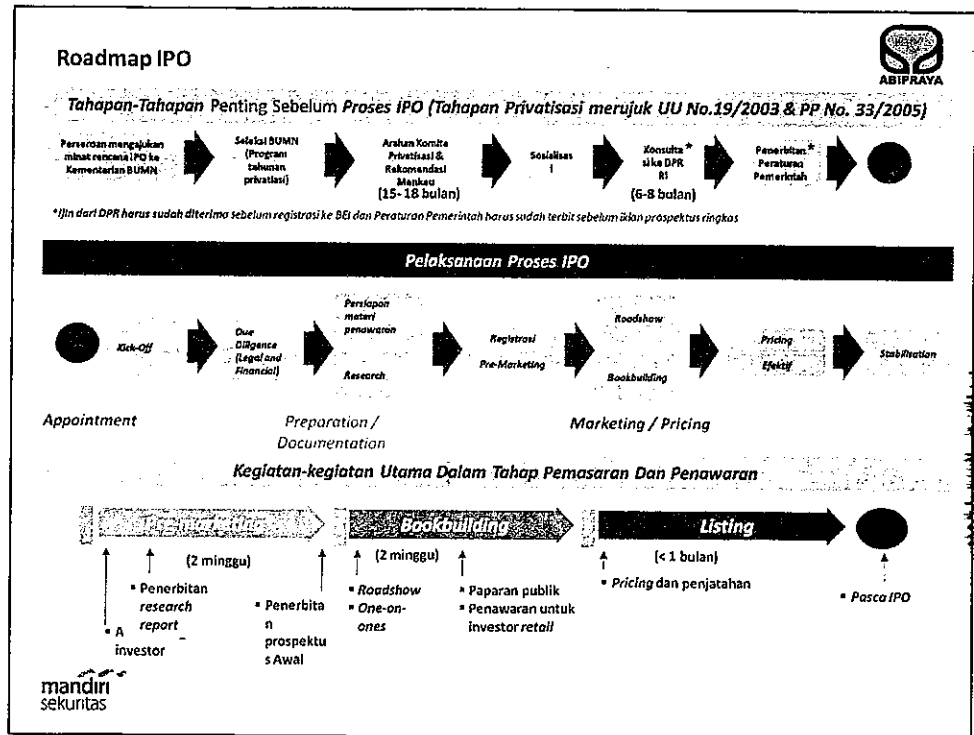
Roadmap IPO

ABIPRAYA

Tahapan-Tahapan Penting Sebelum Proses IPO (Tahapan Privatisasi merujuk UU No.19/2003 & PP No. 33/2005)

Perseroan mengajukan minat rencana IPO ke Kementarian BUMN

Seleksi BUMN (Program tahunan privatisasi)

Arahan Komite Privatisasi & Rekomendasi Menkeu

(15-18 bulan)

Sosialisasi

Konsultasi ke DPR RI *

(6-8 bulan)

Penerbitan Peraturan Pemerintah *

*Ijin dari DPR harus sudah diterima sebelum registrasi ke BEI dan Peraturan Pemerintah harus sudah terbit sebelum iklan prospektus ringkas

Pelaksanaan Proses IPO

Kick-Off

Due Diligence (Legal and Financial)

Persiapan materi penawaran

Research

Registrasi

Pre-Marketing

Roadshow

Bookbuilding

Pricing

Efektif

Stabilisation

Appointment

Preparation / Documentation

Marketing / Pricing

Kegiatan-kegiatan Utama Dalam Tahap Pemasaran Dan Penawaran

Pre-marketing

(2 minggu)

Bookbuilding

(2 minggu)

Listing

(< 1 bulan)

• Penerbitan research report

• A investor

• Penerbitan prospektus Awal

• Roadshow
• One-on-ones

• Paparan publik
• Penawaran untuk investor retail

• Pricing dan penjatahan

• Pasca IPO

mandiri sekuritas